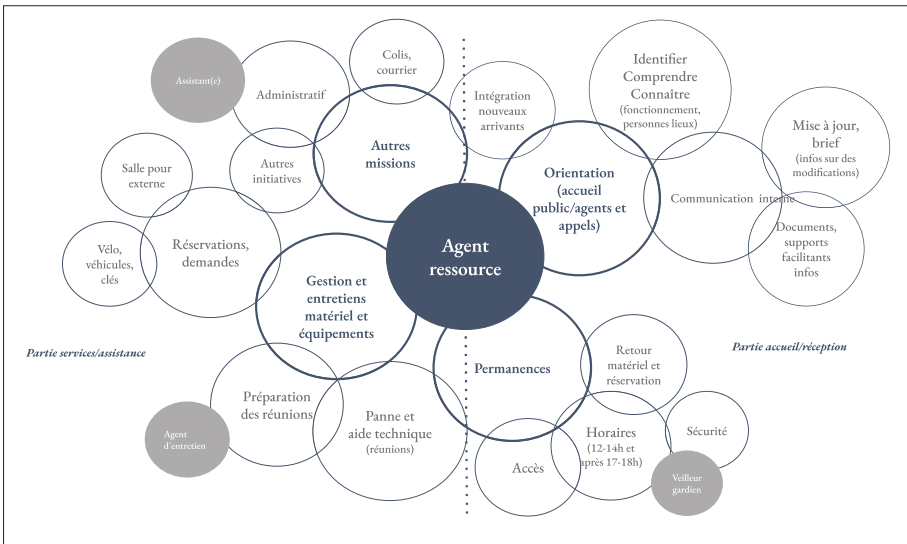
Agent ressource

Autres missions

Colis, courrier

Assistant(e)

Administratif

Autres initiatives

Salle pour externe

Réservations, demandes

Vélo, véhicules, clés

Gestion et entretiens matériel et équipements

Partie services/assistance

Préparation des réunions

Agent d'entretien

Panne et aide technique (réunions)

Intégration nouveaux arrivants

Orientation (accueil public/agents et appels)

Identifier Comprendre Connaitre (fonctionnement, personnes lieux)

Mise à jour, brief (infos sur des modifications)

Communication interne

Documents, supports facilitants infos

Partie accueil/réception

Permanences

Retour matériel et réservation

Horaires (12-14h et après 17-18h)

Sécurité

Accès

Veilleur gardien